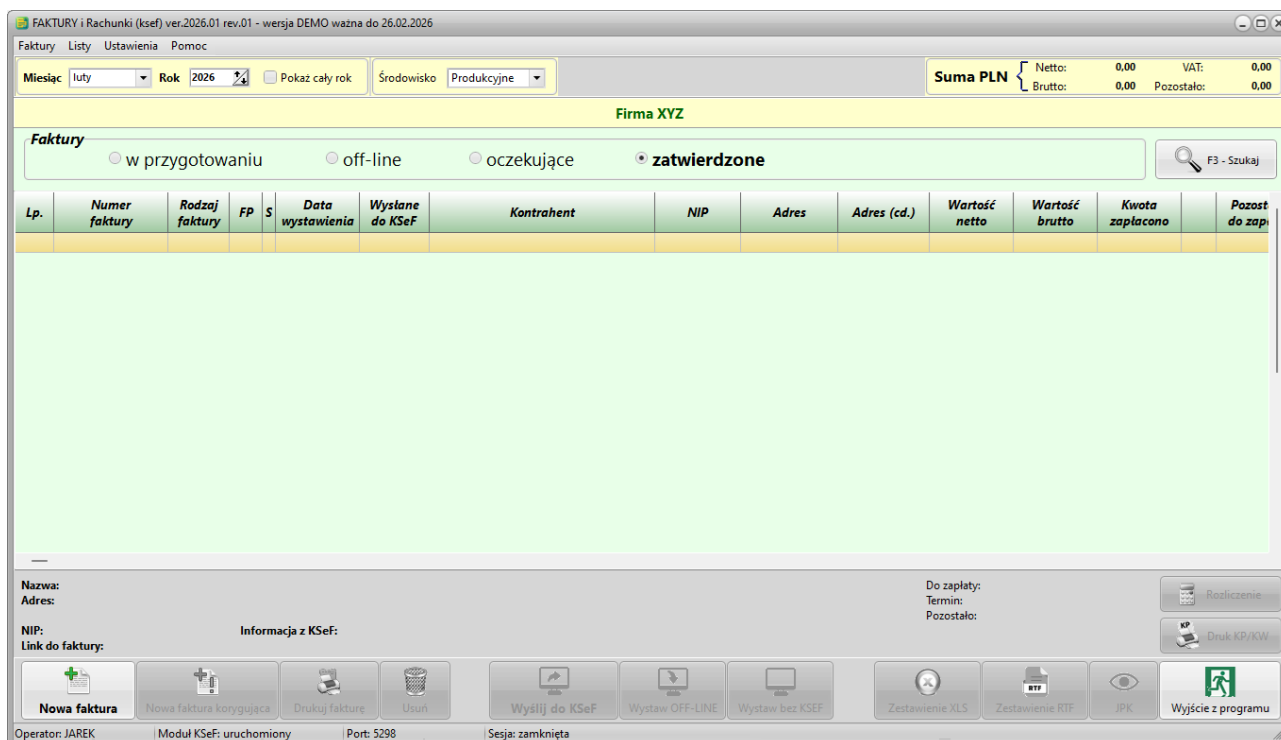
FAKTURY i Rachunki (ksef) ver.2026.01 rev.01 - wersja DEMO ważna do 26.02.2026

Faktury Listy Ustawienia Pomoc

Miesiąc luty Rok 2026 Pokaż cały rok

Środowisko Produkcyjne

Suma PLN Netto: 0,00 VAT: 0,00 Brutto: 0,00 Pozostało: 0,00

Firma XYZ

Faktury
w przygotowaniu off-line oczekujące zatwierdzone

F3 - Szukaj

| Lp. | Numer faktury | Rodzaj faktury | FP | S | Data wystawienia | Wysłane do KSeF | Kontrahent | NIP | Adres | Adres (cd.) | Wartość netto | Wartość brutto | Kwota zapłacono | | Pozost do zap |
|---|---|---|---|---|---|---|---|---|---|---|---|---|---|---|---|
| | | | | | | | | | | | | | | | |

Nazwa:
Adres:

NIP:
Link do faktury:

Informacja z KSeF:

Do zapłaty:
Termin:
Pozostało:

Rozliczenie

Druk KP/KW

Nowa faktura
Nowa faktura korygująca
Drukuj fakturę
Usuń
Wyślij do KSeF
Wystaw OFF-LINE
Wystaw bez KSEF
Zestawienie XLS
Zestawienie RTF
JPK
Wyjście z programu

Operator: JAREK
Moduł KSeF: uruchomiony
Port: 5298
Sesja: zamknięta